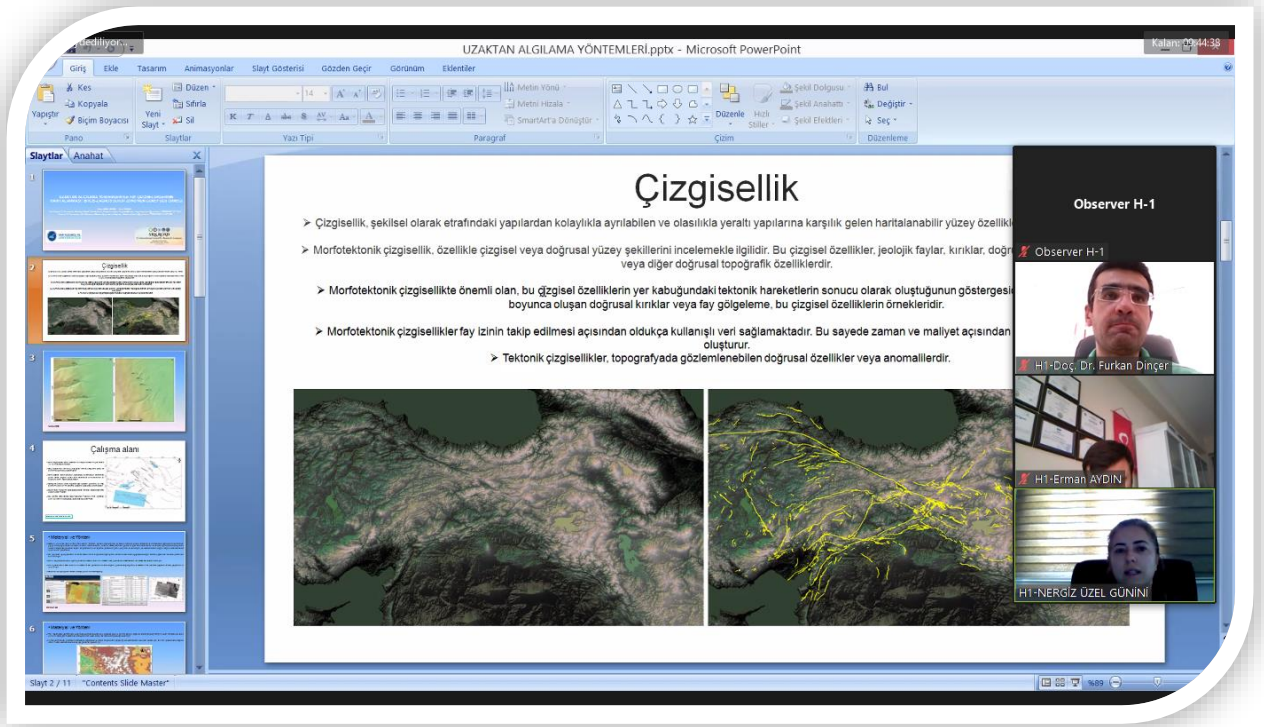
...ediliyor...

UZAKTAN ALGILAMA YÖNTEMLERİ.pptx - Microsoft PowerPoint

Kalan: 00:44:38

Giriş Ekle Tasarım Animasyonlar Slayt Gösterisi Gözden Geçir Görünüm Eklentiler

Yapıştır Kes Kopyala Biçim Boyacısı Pano
Yeni Slayt Düzen Sıfırla Sil Slaytlar
Yazı Tipi
Metin Yönü Metni Hizala SmartArt'a Dönüştür Paragraf
Düzenle Hızlı Stiller Şekil Dolgusu Şekil Anahattı Şekil Efektleri Çizim
Bul Değiştir Seç Düzenleme

Slaytlar Anahat

Çizgisellik

Çalışma alanı

Çizgisellik

➢ Çizgisellik, şekilsel olarak etrafındaki yapılardan kolaylıkla ayrılabilen ve olasılıkla yeraltı yapılarına karşılık gelen haritalanabilir yüzey özellikl

➢ Morfotektonik çizgisellik, özellikle çizgisel veya doğrusal yüzey şekillerini incelemekle ilgilidir. Bu çizgisel özellikler, jeolojik faylar, kırıklar, doğr veya diğer doğrusal topoğrafik özelliklerdir.

➢ Morfotektonik çizgisellikte önemli olan, bu çizgisel özelliklerin yer kabuğundaki tektonik hareketlerin sonucu olarak oluştuğunun göstergesi boyunca oluşan doğrusal kırıklar veya fay gölgeleme, bu çizgisel özelliklerin örnekleridir.

➢ Morfotektonik çizgisellikler fay izinin takip edilmesi açısından oldukça kullanışlı veri sağlamaktadır. Bu sayede zaman ve maliyet açısından oluşturur.

➢ Tektonik çizgisellikler, topografyada gözlemlenebilen doğrusal özellikler veya anomalilerdir.

Observer H-1
Observer H-1
H1-Doç. Dr. Furkan Dinçer
H1-Erman AYDIN
H1-NERGİZ ÜZEL GÜNİNİ

Slayt 2 / 11 "Contents Slide Master" %89